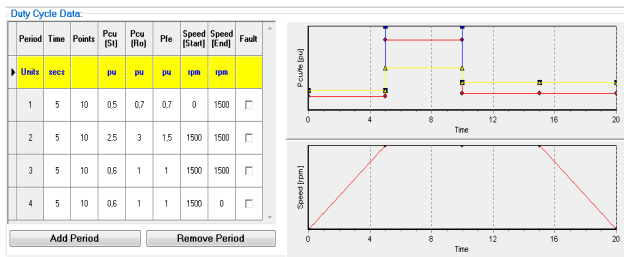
Duty Cycle Data:

| Period | Time | Points | Pcu (St) | Pcu (Ro) | Pfe | Speed [Start] | Speed [End] | Fault |
|---|---|---|---|---|---|---|---|---|
| Units | secs | | pu | pu | pu | rpm | rpm | |
| 1 | 5 | 10 | 0,5 | 0,7 | 0,7 | 0 | 1500 | ☐ |
| 2 | 5 | 10 | 2,5 | 3 | 1,5 | 1500 | 1500 | ☐ |
| 3 | 5 | 10 | 0,6 | 1 | 1 | 1500 | 1500 | ☐ |
| 4 | 5 | 10 | 0,6 | 1 | 1 | 1500 | 0 | ☐ |

Add Period

Remove Period

Pcu/fe [pu]

0 4 8 12 16 20

Time

Speed [rpm]

0 4 8 12 16 20

Time